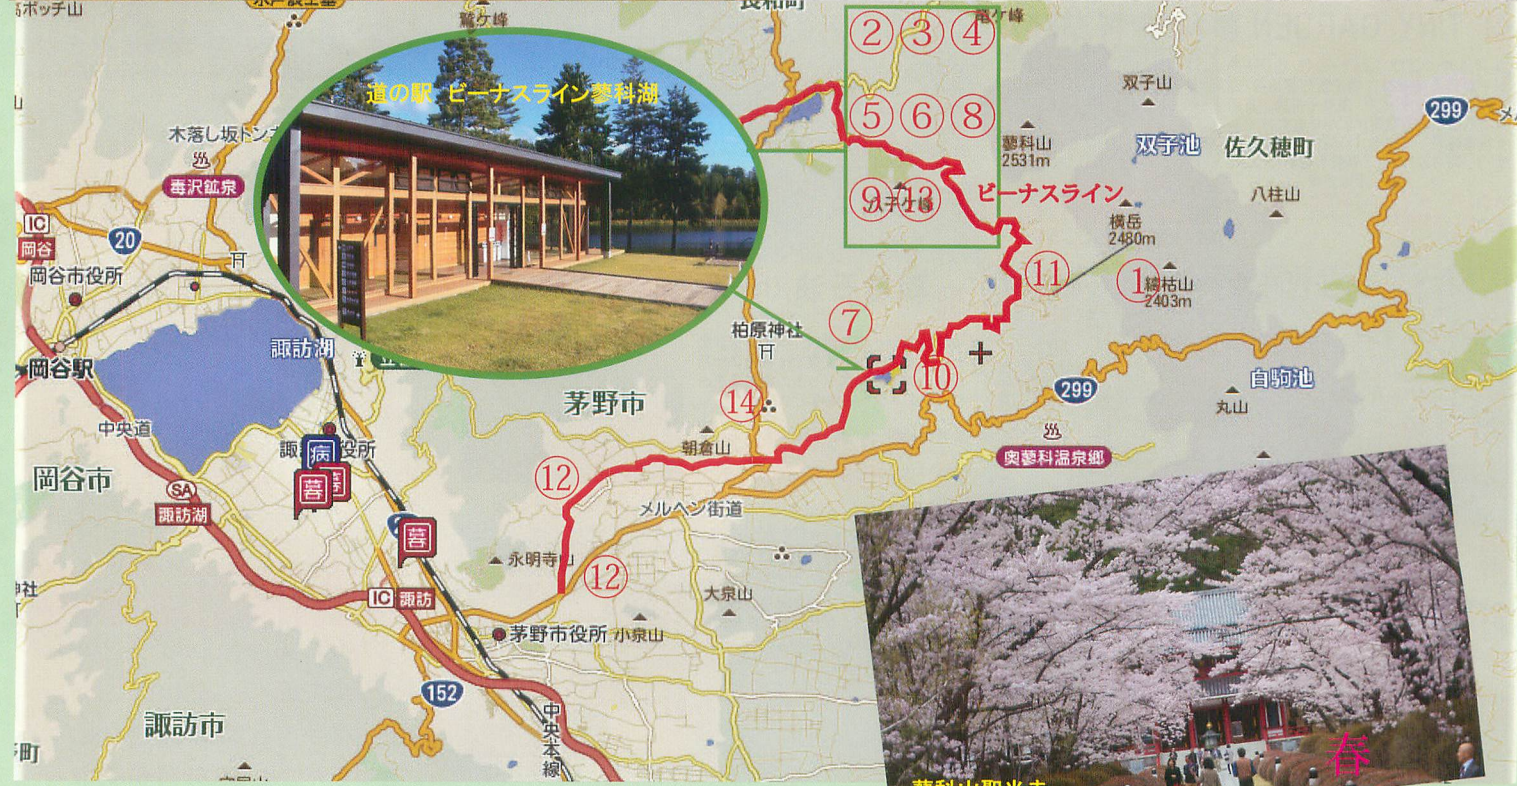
ポッチ山
鷲ケ峰
長和町
蓼ケ峰
②③④
⑤⑥⑧
⑨⑬
八子ケ峰
道の駅 ビーナスライン蓼科湖
双子山
299
双子池
佐久穂町
蓼科山
2531m
ビーナスライン
八柱山
横岳
2480m
⑪
①
縞枯山
2403m
木落し坂トンネル
毒沢鉱泉
IC
岡谷
20
岡谷市役所
岡谷駅
諏訪湖
柏原神社
⑦
⑩
299
白駒池
茅野市
⑭
丸山
中央道
朝倉山
奥蓼科温泉郷
諏訪市役所
病
岡谷市
⑫
暮
SA
諏訪湖
メルヘン街道
暮
永明寺山
⑫
大泉山
IC 諏訪
茅野市役所
小泉山
152
諏訪市
中央本線
春
蓼科山聖光寺